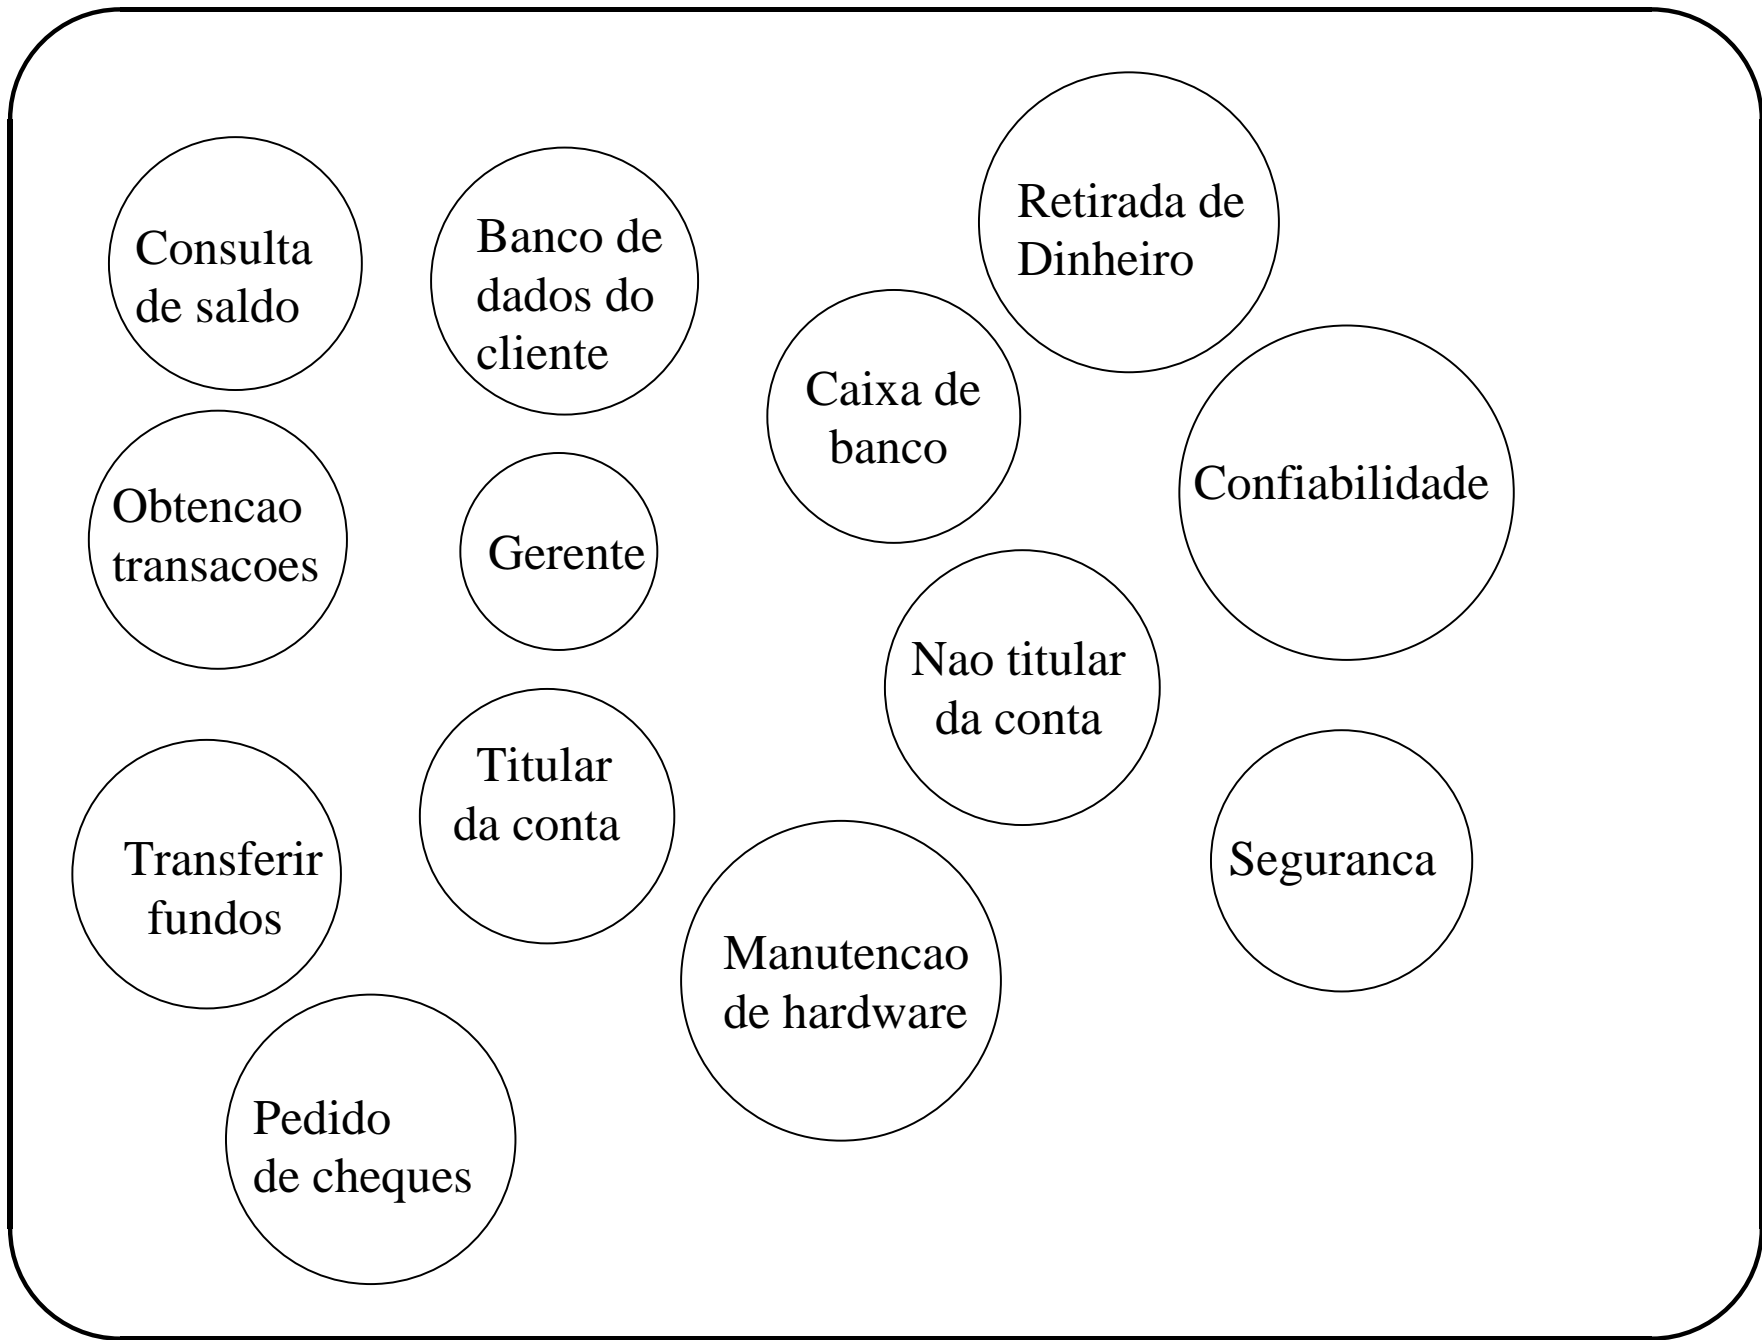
Consulta de saldo

Banco de dados do cliente

Retirada de Dinheiro

Caixa de banco

Confiabilidade

Obtencao transacoes

Gerente

Nao titular da conta

Titular da conta

Transferir fundos

Seguranca

Manutencao de hardware

Pedido de cheques